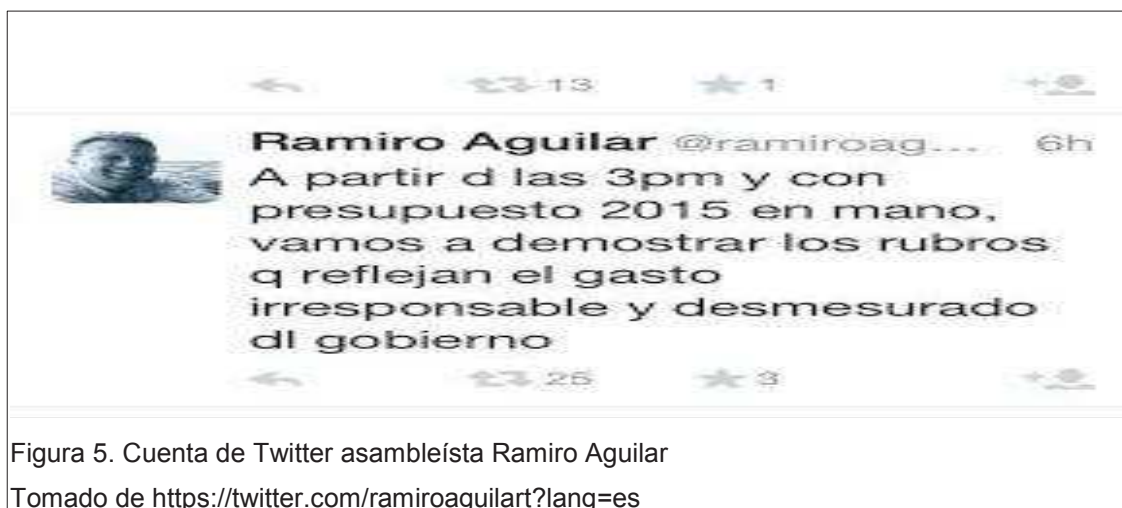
13 1

Ramiro Aguilar @ramiroag... 6h
A partir d las 3pm y con presupuesto 2015 en mano, vamos a demostrar los rubros q reflejan el gasto irresponsable y desmesurado dl gobierno

25 3

Figura 5. Cuenta de Twitter asambleísta Ramiro Aguilar
Tomado de https://twitter.com/ramiroaguilart?lang=es